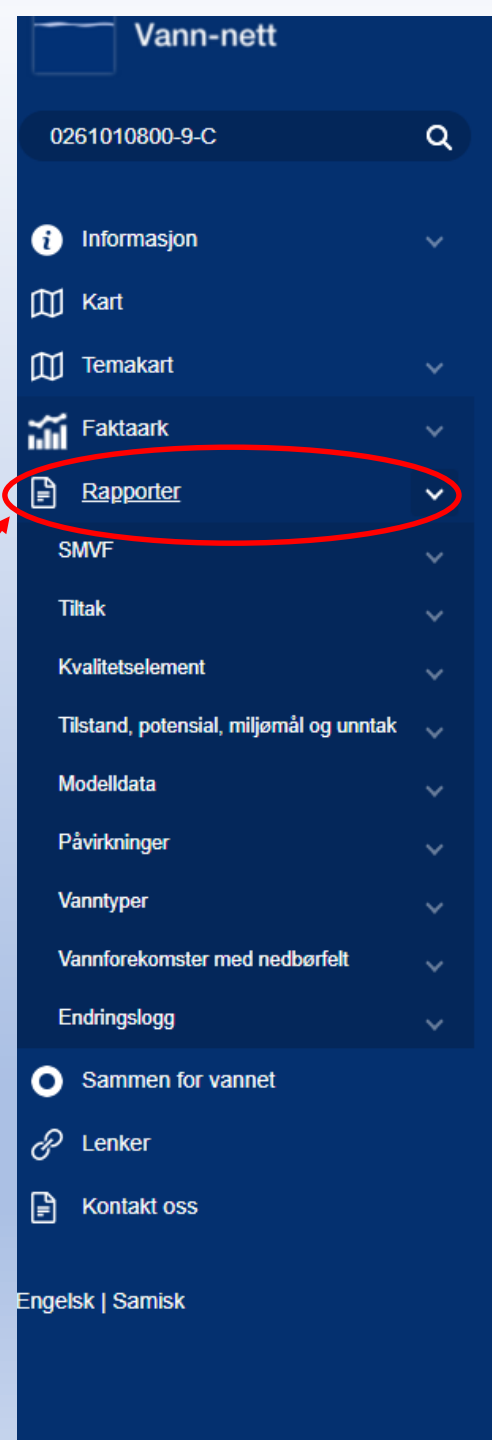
Vann-nett

0261010800-9-C

Informasjon

Kart

Temakart

Faktaark

Rapporter

SMVF

Tiltak

Kvalitetselement

Tilstand, potensial, miljømål og unntak

Modelldata

Påvirkninger

Vanntyper

Vannforekomster med nedbørfelt

Endringslogg

Sammen for vannet

Lenker

Kontakt oss

Engelsk | Samisk